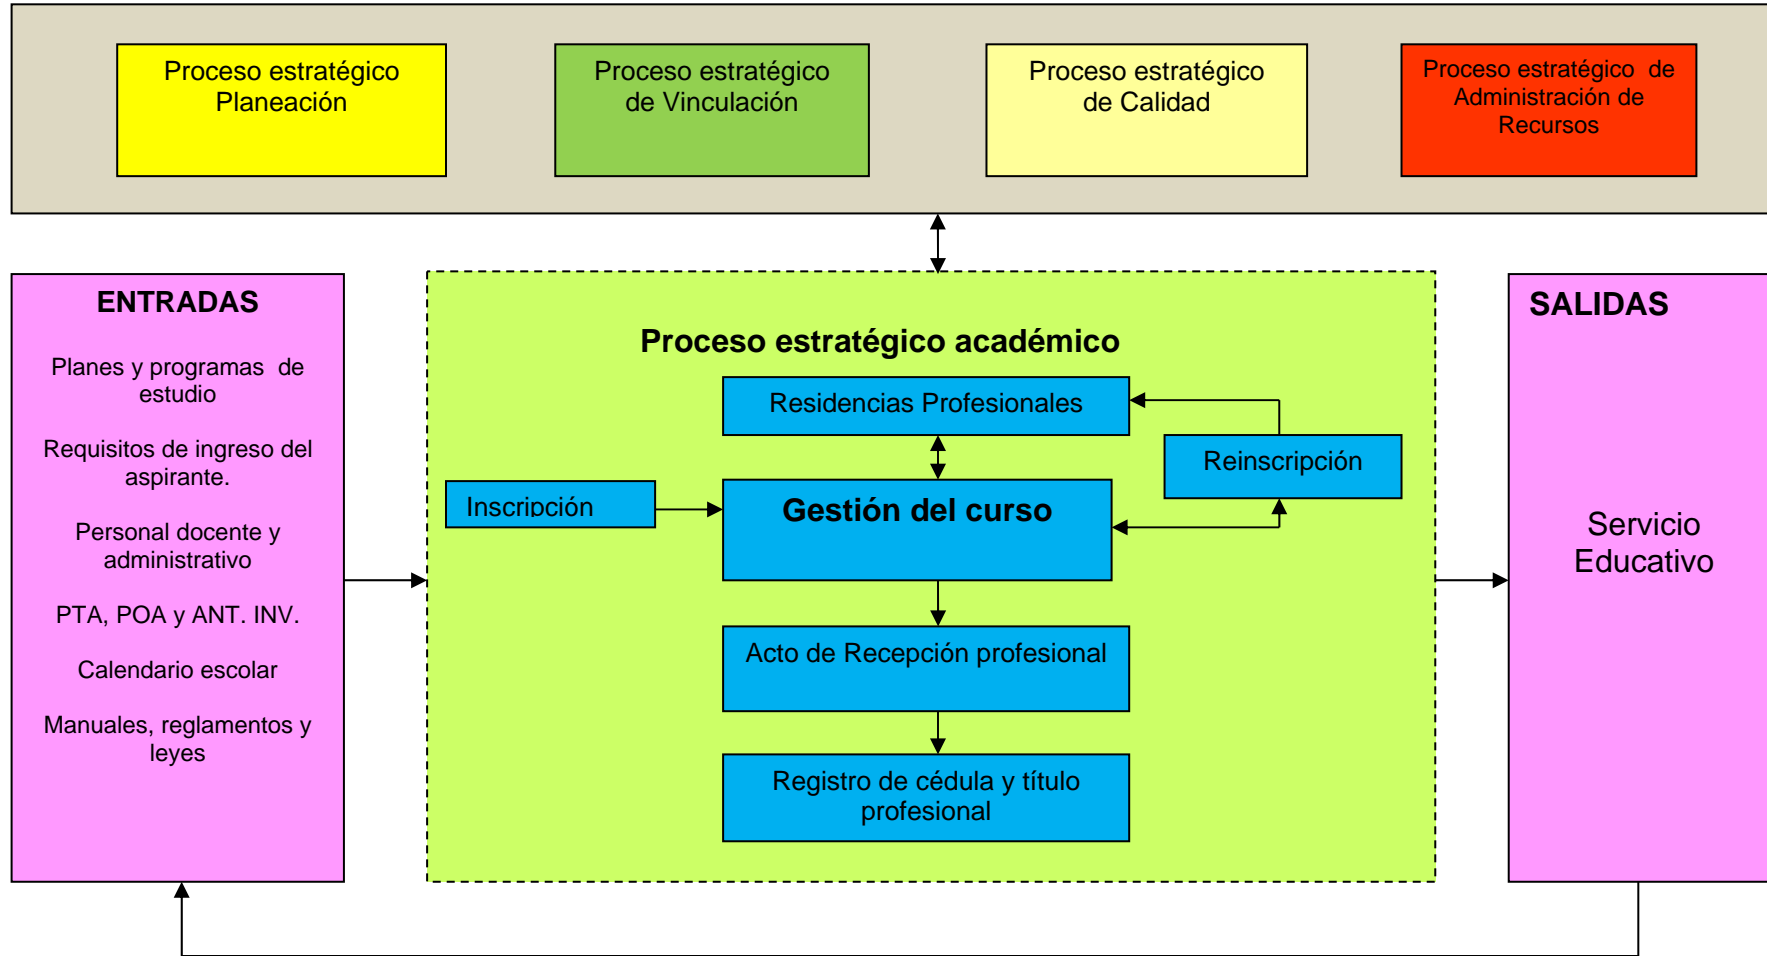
Proceso estratégico Planeación

Proceso estratégico de Vinculación

Proceso estratégico de Calidad

Proceso estratégico de Administración de Recursos

ENTRADAS

Planes y programas de estudio

Requisitos de ingreso del aspirante.

Personal docente y administrativo

PTA, POA y ANT. INV.

Calendario escolar

Manuales, reglamentos y leyes

Proceso estratégico académico

Residencias Profesionales

Reinscripción

Inscripción

Gestión del curso

Acto de Recepción profesional

Registro de cédula y título profesional

SALIDAS

Servicio Educativo